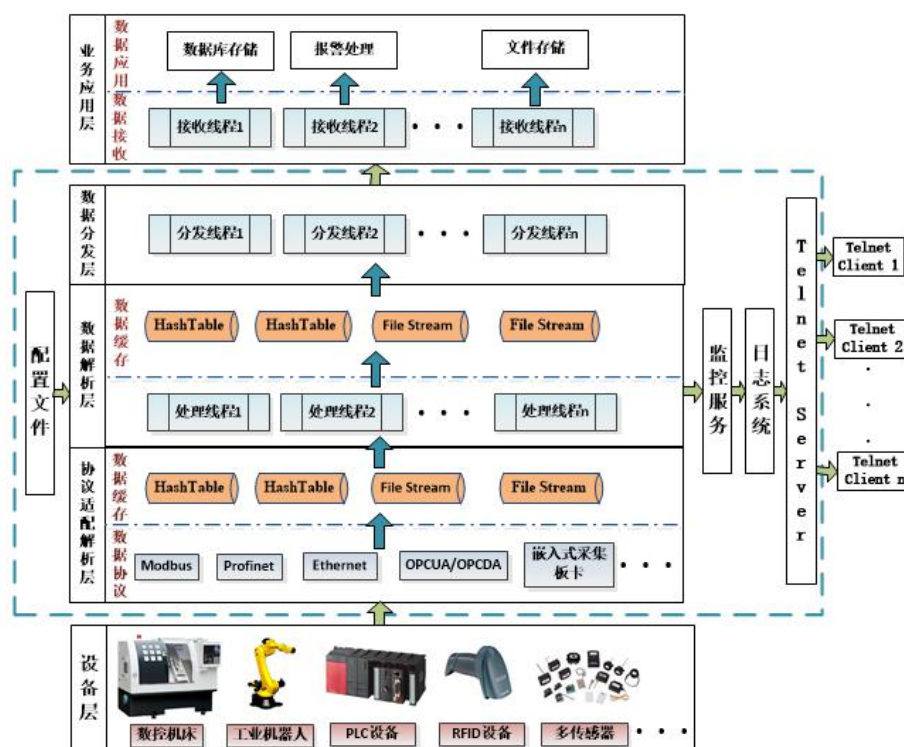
业务应用层

数据应用

数据库存储

报警处理

文件存储

数据接收

接收线程1

接收线程2

• • •

接收线程n

数据分发层

分发线程1

分发线程2

• • •

分发线程n

配置文件

数据解析层

数据缓存

HashTable

HashTable

File Stream

File Stream

处理线程1

处理线程2

• • •

处理线程n

协议适配解析层

数据缓存

HashTable

HashTable

File Stream

File Stream

数据协议

Modbus

Profinet

Ethernet

OPCUA/OPCDA

嵌入式采集板卡

• • •

监控服务

日志系统

Telnet Server

Telnet Client 1

Telnet Client 2

.
.
.

Telnet Client n

设备层

数控机床

工业机器人

PLC设备

RFID设备

多传感器

• • •